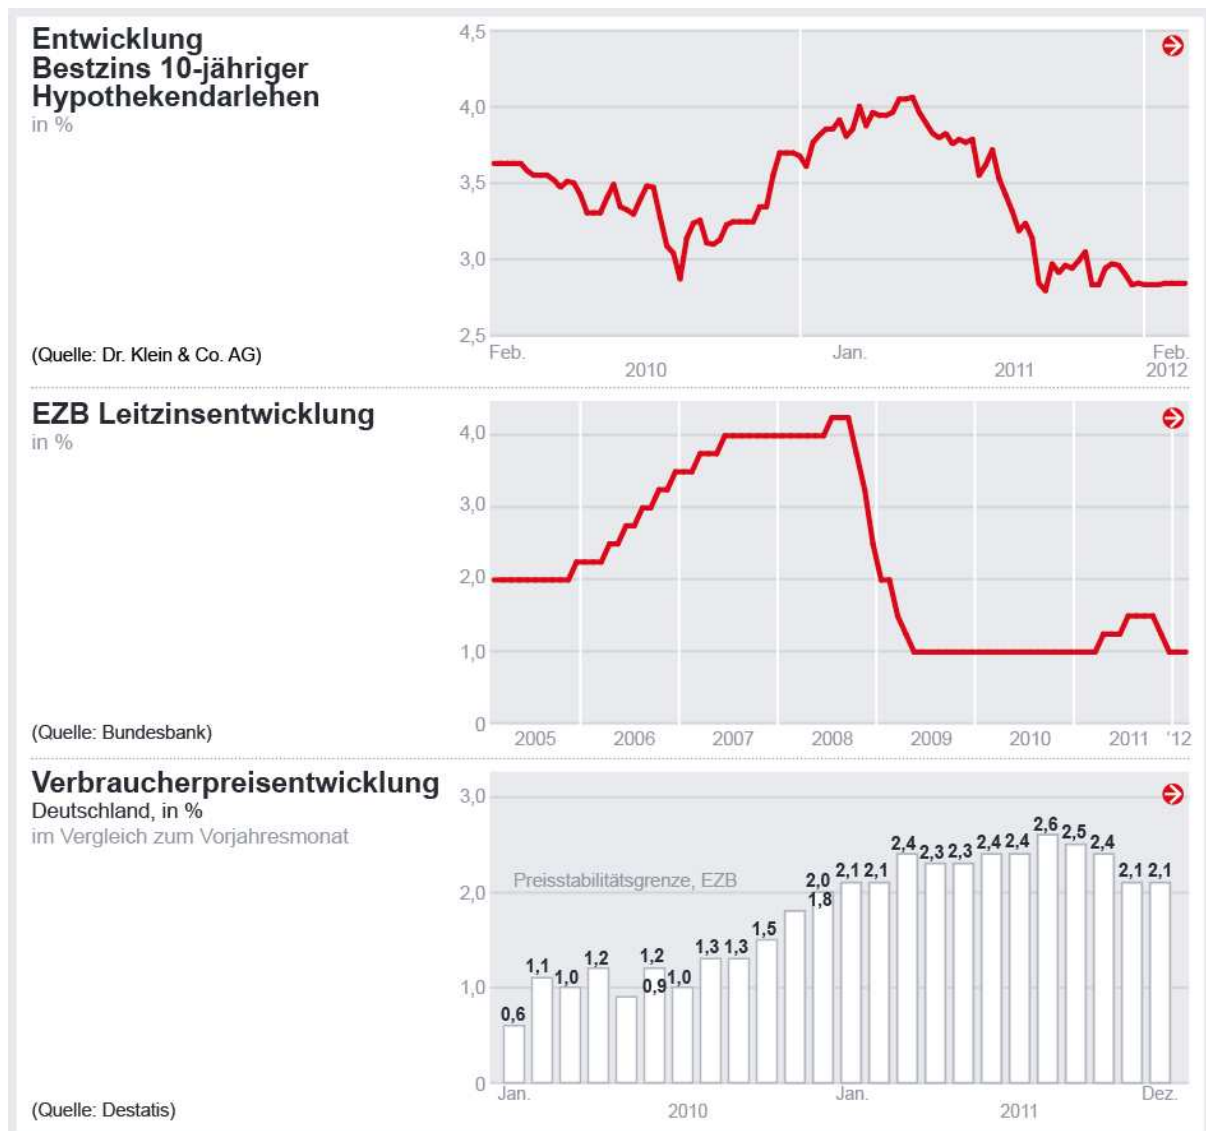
Entwicklung Bestzins 10-jähriger Hypothekendarlehen
in %

(Quelle: Dr. Klein & Co. AG)

4,5
4,0
3,5
3,0
2,5

Feb. 2010
Jan. 2011
Feb. 2012

EZB Leitzinsentwicklung
in %

(Quelle: Bundesbank)

4,0
3,0
2,0
1,0
0

2005
2006
2007
2008
2009
2010
2011
'12

Verbraucherpreisentwicklung
Deutschland, in %
im Vergleich zum Vorjahresmonat

(Quelle: Destatis)

3,0
2,0
1,0
0

Preisstabilitätsgrenze, EZB

0,6
1,1
1,0
1,2
0,9
1,2
1,0
1,3
1,3
1,5
1,8
2,0
2,1
2,1
2,4
2,3
2,3
2,4
2,4
2,6
2,5
2,4
2,1
2,1

Jan. 2010
Jan. 2011
Dez.